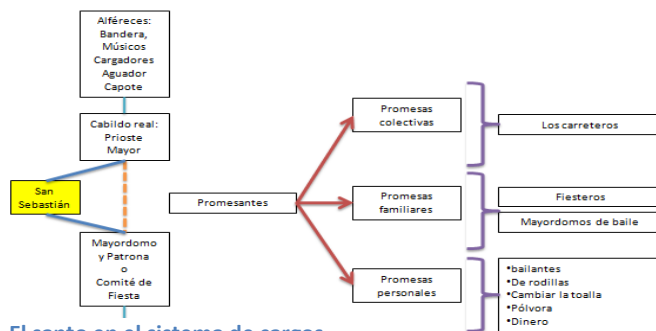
Alféreces:
Bandera,
Músicos
Cargadores
Aguador
Capote

Cabildo real:
Prioste
Mayor

San Sebastián

Mayordomo y Patrona o Comité de Fiesta

Promesantes

Promesas colectivas

Los carreteros

Promesas familiares

Fiesteros

Mayordomos de baile

Promesas personales

•bailantes
•De rodillas
•Cambiar la toalla
•Pólvora
•Dinero

El canto en el sistema de cargos